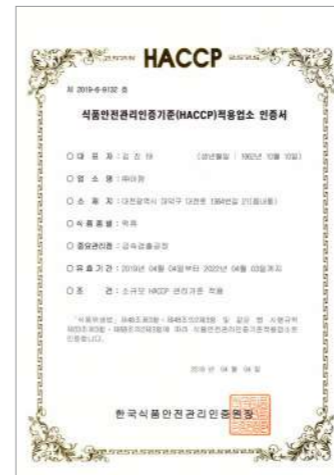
HACCP

제 2019-6-9132 호

식품안전관리인증기준(HACCP)적용업소 인증서

○ 대 표 자 : 김 진 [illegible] (생년월일 : 1962년 10월 10일)

○ 업 소 명 : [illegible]

○ 소 재 지 : 대전광역시 대덕구 대전로 1364번길 21(읍내동)

○ 식품종류 : 떡류

○ 중요관리점 : 금속검출공정

○ 유효기간 : 2019년 04월 04일부터 2022년 04월 03일까지

○ 조 건 : 소규모 HACCP 관리기준 적용

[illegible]

2019 년 04 월 04 일

한국식품안전관리인증원장